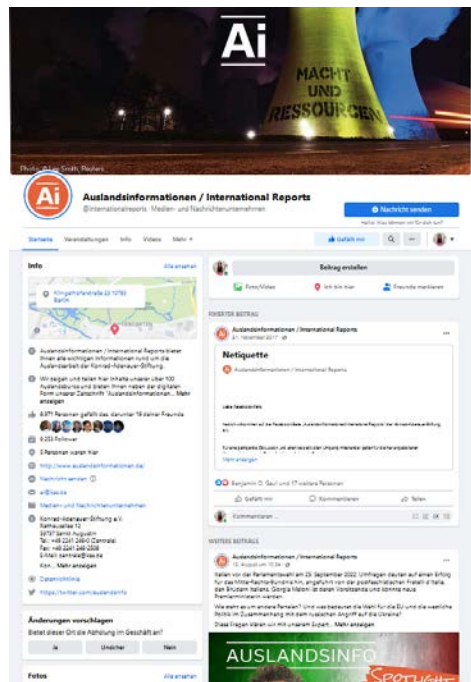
Ai

MACHT UND RESSOURCEN

Photo: Adam Smith, Reuters

Ai

Auslandsinformationen / International Reports

@internationalreports · Medien- und Nachrichtenunternehmen

Nachricht senden

Hallo! Was können wir für dich tun?

Startseite Veranstaltungen Info Videos Mehr

Gefällt mir

Info

Alle ansehen

Klingelhöferstraße 23 10785 Berlin

Auslandsinformationen / International Reports bietet Ihnen alle wichtigen Informationen rund um die Auslandsarbeit der Konrad-Adenauer-Stiftung.

Wir zeigen und teilen hier Inhalte unserer über 100 Auslandsbüros und bieten Ihnen neben der digitalen Form unserer Zeitschrift "Auslandsinformationen... Mehr anzeigen

6.971 Personen gefällt das, darunter 18 deiner Freunde

6.203 Follower

5 Personen waren hier

http://www.auslandsinformationen.de/

Nachricht senden

ai@kas.de

Medien- und Nachrichtenunternehmen

Konrad-Adenauer-Stiftung e.V. Rathausallee 12 53757 Sankt Augustin Tel.: +49 2241 246-0 (Zentrale) Fax: +49 2241 246-2508 E-Mail: zentrale@kas.de

Kon... Mehr anzeigen

Datenrichtlinie

https://twitter.com/auslandsinfo

Änderungen vorschlagen

Bietet dieser Ort die Abholung im Geschäft an?

Ja Unsicher Nein

Fotos

Alle ansehen

Beitrag erstellen

Foto/Video Ich bin hier Freunde markieren

FIXIERTER BEITRAG

Auslandsinformationen / International Reports

21. November 2017

Netiquette

Auslandsinformationen / International Reports

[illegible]

Mehr anzeigen

Benjamin G. Saul und 17 weitere Personen

Gefällt mir Kommentieren Teilen

Kommentieren ...

WEITERE BEITRÄGE

Auslandsinformationen / International Reports

12. August um 17:00

Italien vor den Parlamentswahl am 25. September 2022: Umfragen deuten auf einen Erfolg für das Mitte-Rechts-Bündnis hin, angeführt von der postfaschistischen Fratelli d'Italia. Den Brüdern Italiens. Giorgia Meloni ist deren Vorsitzende und könnte neue Premierministerin werden.

Wie steht es um andere Parteien? Und was bedeutet die Wahl für die EU und die westliche Politik im Zusammenhang mit dem russischen Angriff auf die Ukraine?

Diese Fragen klären wir mit unserem Experten... Mehr anzeigen

AUSLANDSINFO SPOTLIGHT